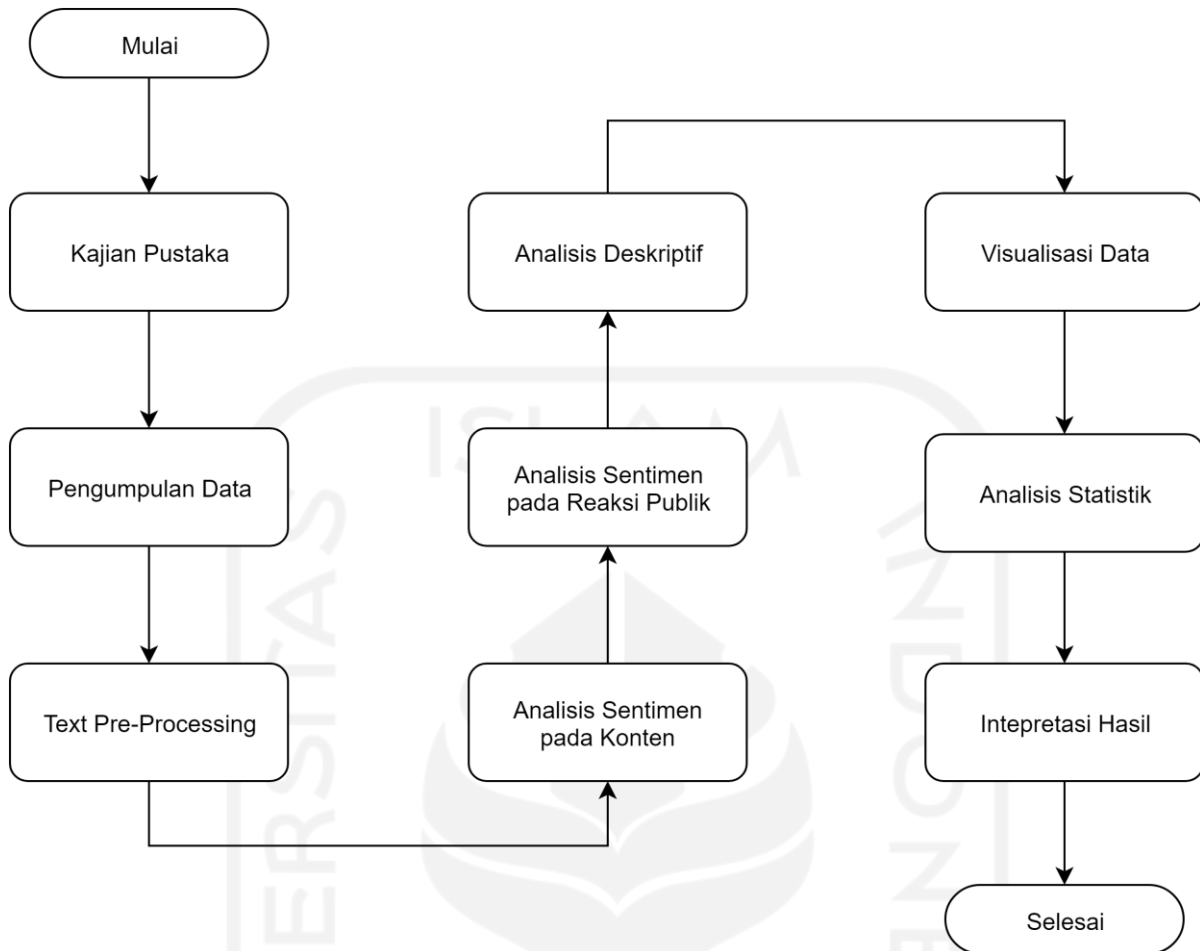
Mulai

Kajian Pustaka

Pengumpulan Data

Text Pre-Processing

Analisis Sentimen pada Konten

Analisis Sentimen pada Reaksi Publik

Analisis Deskriptif

Visualisasi Data

Analisis Statistik

Intepretasi Hasil

Selesai